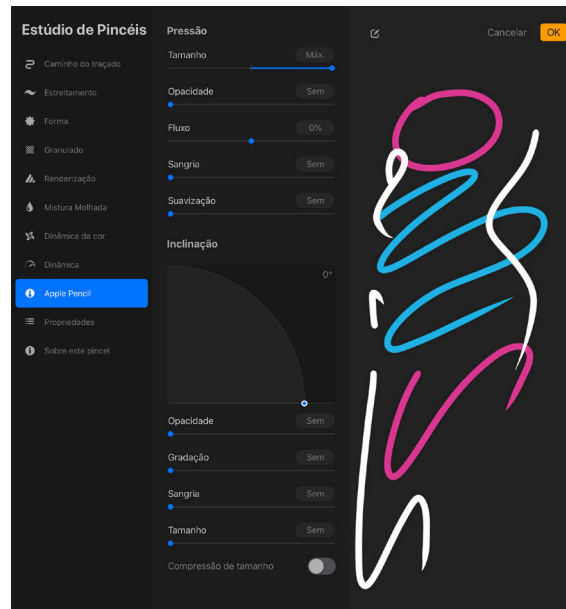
Estúdio de Pincéis

Caminho do traçado
Estreitamento
Forma
Granulado
Renderização
Mistura Molhada
Dinâmica da cor
Dinâmica
Apple Pencil
Propriedades
Sobre este pincel

Pressão

Tamanho Máx.
Opacidade Sem
Fluxo 0%
Sangria Sem
Suavização Sem

Inclinação

0°

Opacidade Sem
Gradação Sem
Sangria Sem
Tamanho Sem
Compressão de tamanho

Cancelar OK